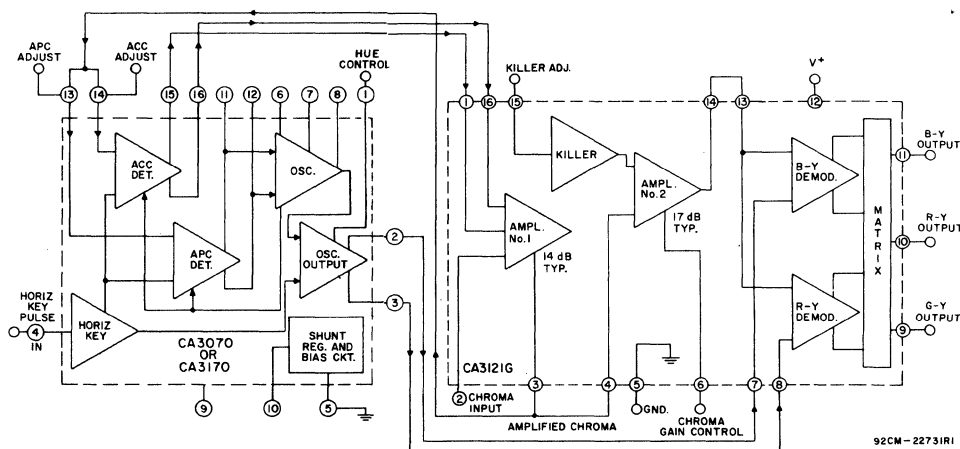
APC ADJUST
ACC ADJUST
HUE CONTROL
13
14
15
16
11
12
6
7
8
1
ACC DET.
OSC.
APC DET.
OSC. OUTPUT
2
3
HORIZ KEY PULSE IN
4
HORIZ KEY
CA3070 OR CA3170
SHUNT REG. AND BIAS CKT.
9
10
5
KILLER ADJ.
V+
1
16
15
14
13
12
KILLER
AMPL. No. 2
17 dB TYP.
AMPL. No. 1
14 dB TYP.
B-Y DEMOD.
R-Y DEMOD.
M A T R I X
11
B-Y OUTPUT
10
R-Y OUTPUT
9
G-Y OUTPUT
CA3121G
2
CHROMA INPUT
3
4
5
GND.
6
CHROMA GAIN CONTROL
7
8
AMPLIFIED CHROMA
92CM-22731R1